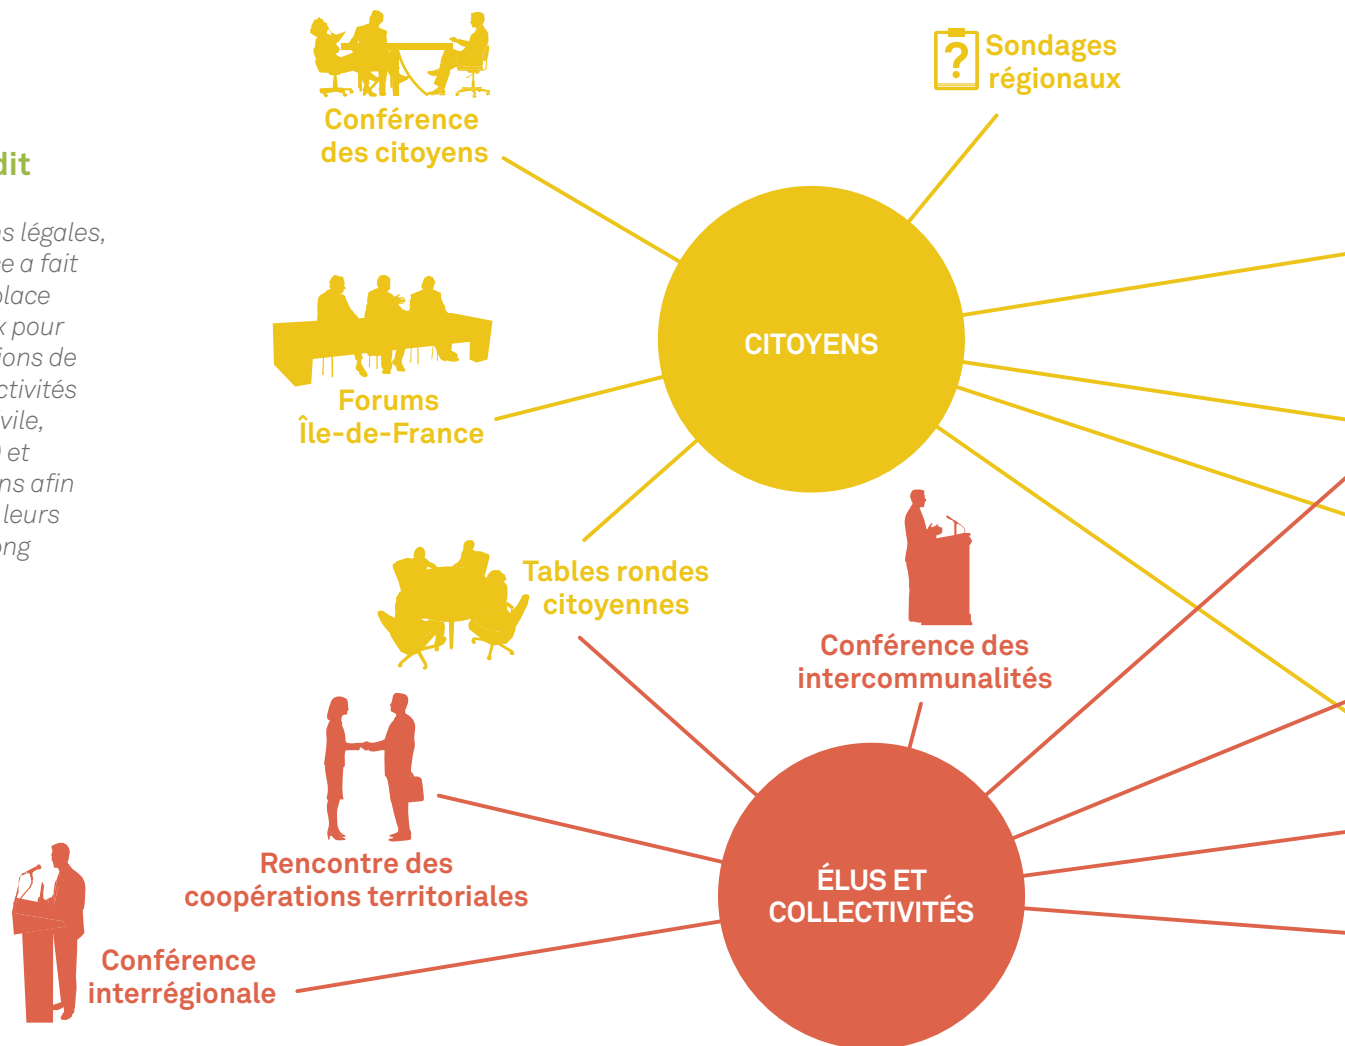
dit

s légales, e a fait place x pour ions de ctivités vile, et ns afin leurs ng

Conférence des citoyens

Sondages régionaux

CITOYENS

Forums Île-de-France

Tables rondes citoyennes

Conférence des intercommunalités

Rencontre des coopérations territoriales

ÉLUS ET COLLECTIVITÉS

Conférence interrégionale